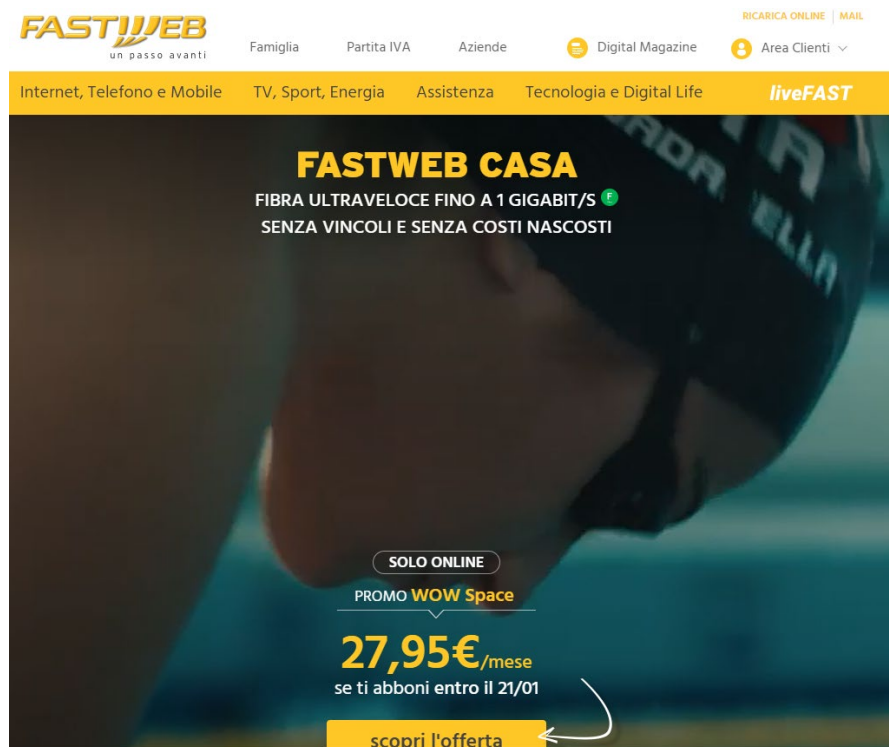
FASTWEB
un passo avanti

Famiglia Partita IVA Aziende Digital Magazine Area Clienti

RICARICA ONLINE | MAIL

Internet, Telefono e Mobile TV, Sport, Energia Assistenza Tecnologia e Digital Life liveFAST

FASTWEB CASA
FIBRA ULTRAVELOCE FINO A 1 GIGABIT/S F
SENZA VINCOLI E SENZA COSTI NASCOSTI

SOLO ONLINE
PROMO WOW Space
27,95€/mese
se ti abboni entro il 21/01
scopri l'offerta